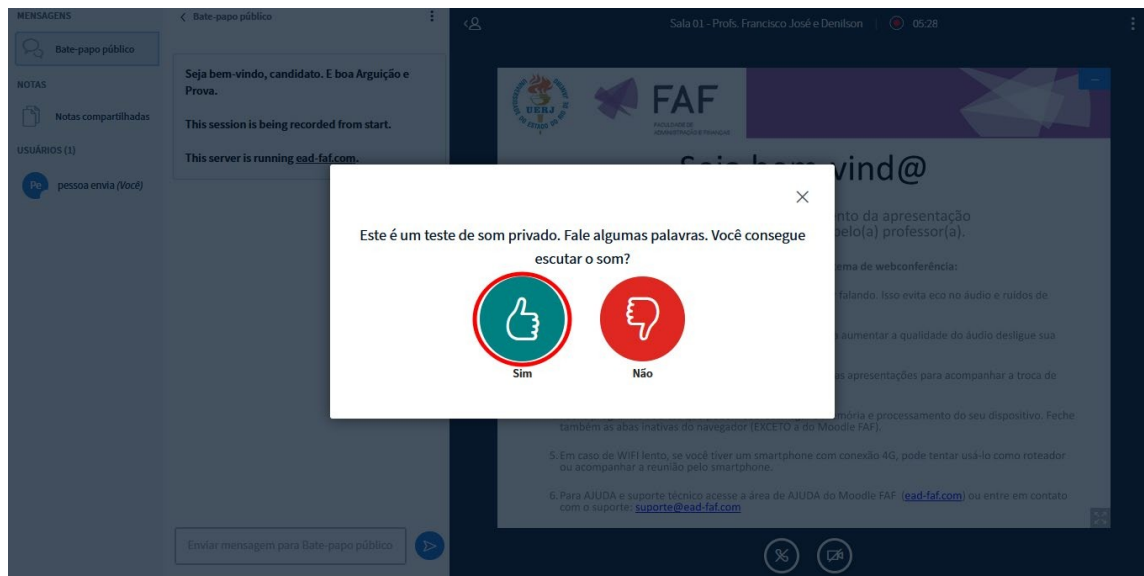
MENSAGENS

Bate-papo público

NOTAS

Notas compartilhadas

USUÁRIOS (1)

Pe pessoa envia (Você)

Bate-papo público

Seja bem-vindo, candidato. E boa Arguição e Prova.

This session is being recorded from start.

This server is running ead-faf.com.

Enviar mensagem para Bate-papo público

Sala 01 - Profs. Francisco José e Denilson | 05:28

UERJ

FAF

FACULDADE DE ADMINISTRAÇÃO E FINANÇAS

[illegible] vind@

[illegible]nto da apresentação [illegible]pelo(a) professor(a).

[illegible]ema de webconferência:

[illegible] falando. Isso evita eco no áudio e ruídos de

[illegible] aumentar a qualidade do áudio desligue sua

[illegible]as apresentações para acompanhar a troca de

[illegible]mória e processamento do seu dispositivo. Feche também as abas inativas do navegador (EXCETO a do Moodle FAF).

5. Em caso de WIFI lento, se você tiver um smartphone com conexão 4G, pode tentar usá-lo como roteador ou acompanhar a reunião pelo smartphone.

6. Para AJUDA e suporte técnico acesse a área de AJUDA do Moodle FAF (ead-faf.com) ou entre em contato com o suporte. suporte@ead-faf.com

Este é um teste de som privado. Fale algumas palavras. Você consegue escutar o som?

Sim

Não